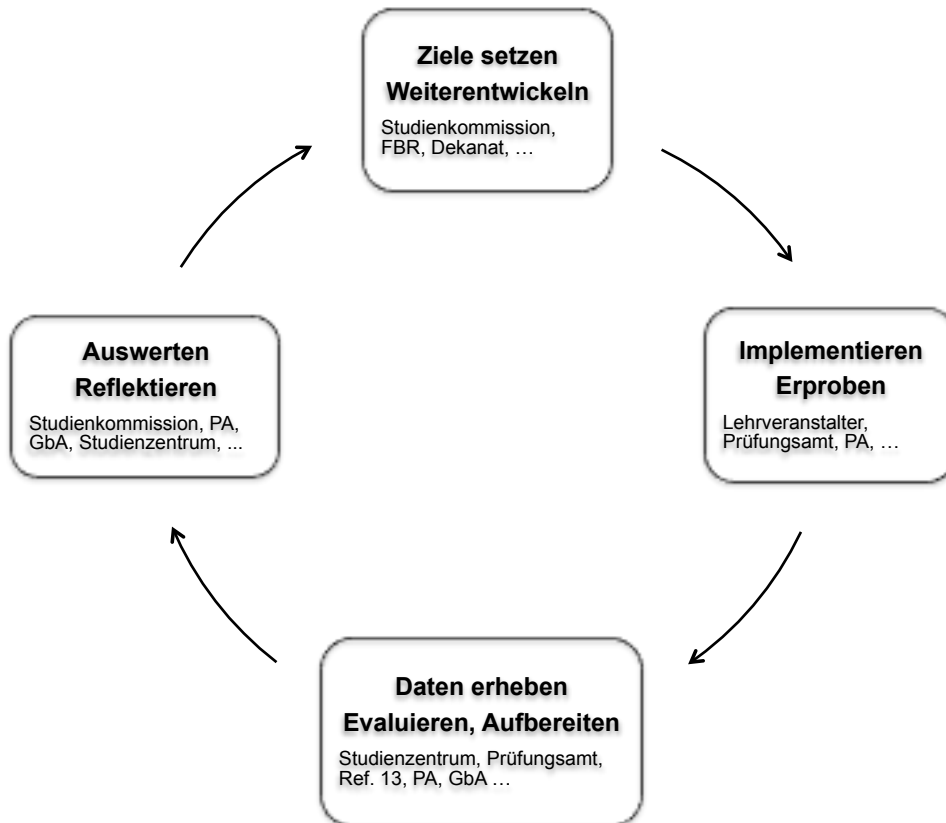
Ziele setzen
Weiterentwickeln

Studienkommission, FBR, Dekanat, …

Implementieren
Erproben

Lehrveranstalter, Prüfungsamt, PA, …

Daten erheben
Evaluieren, Aufbereiten

Studienzentrum, Prüfungsamt, Ref. 13, PA, GbA …

Auswerten
Reflektieren

Studienkommission, PA, GbA, Studienzentrum, ...